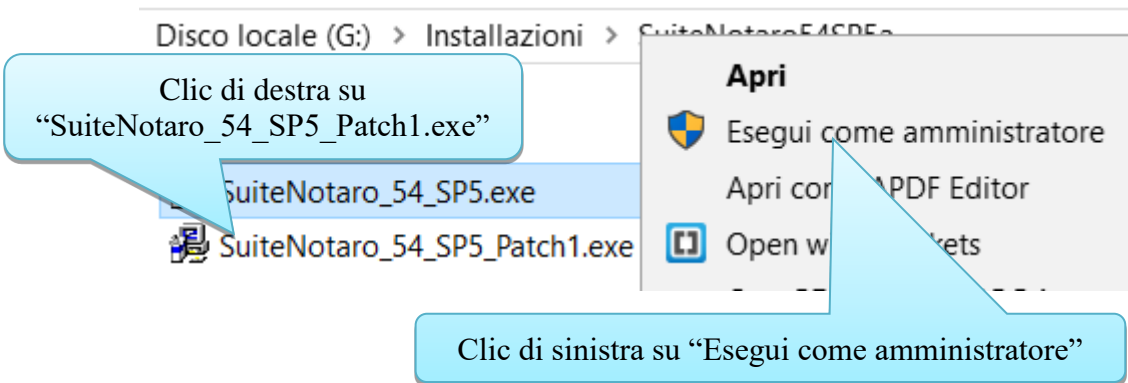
Disco locale (G:) > Installazioni > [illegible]

Clic di destra su "SuiteNotaro_54_SP5_Patch1.exe"

SuiteNotaro_54_SP5.exe

SuiteNotaro_54_SP5_Patch1.exe

Apri

Esegui come amministratore

Apri co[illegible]PDF Editor

Open w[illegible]kets

Clic di sinistra su "Esegui come amministratore"